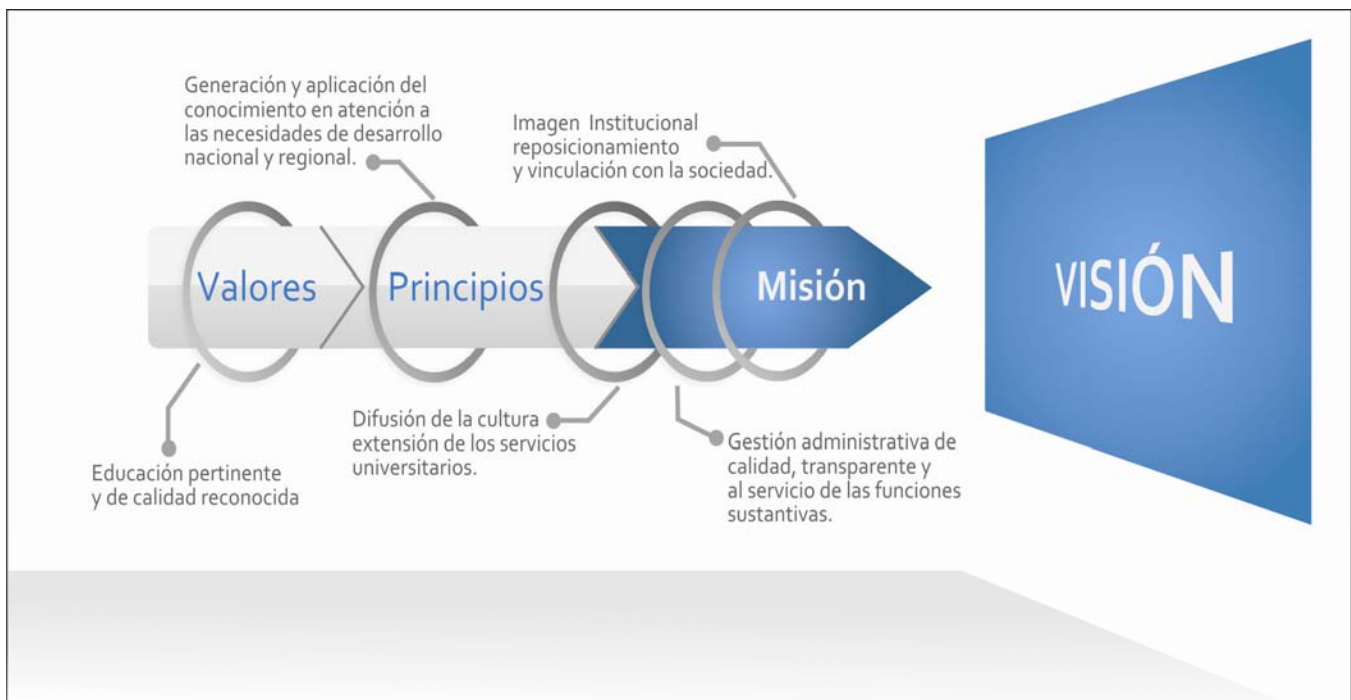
Generación y aplicación del conocimiento en atención a las necesidades de desarrollo nacional y regional.

Imagen Institucional reposicionamiento y vinculación con la sociedad.

Valores

Principios

Misión

VISIÓN

Educación pertinente y de calidad reconocida

Difusión de la cultura extensión de los servicios universitarios.

Gestión administrativa de calidad, transparente y al servicio de las funciones sustantivas.